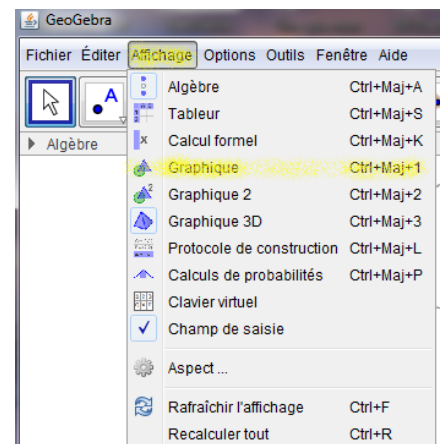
GeoGebra

Fichier Éditer Affichage Options Outils Fenêtre Aide

A

Algèbre

| Algèbre | Ctrl+Maj+A |
|---|---|
| Tableur | Ctrl+Maj+S |
| Calcul formel | Ctrl+Maj+K |
| Graphique | Ctrl+Maj+1 |
| Graphique 2 | Ctrl+Maj+2 |
| Graphique 3D | Ctrl+Maj+3 |
| Protocole de construction | Ctrl+Maj+L |
| Calculs de probabilités | Ctrl+Maj+P |
| Clavier virtuel | |
| Champ de saisie | |
| Aspect ... | |
| Rafraîchir l'affichage | Ctrl+F |
| Recalculer tout | Ctrl+R |